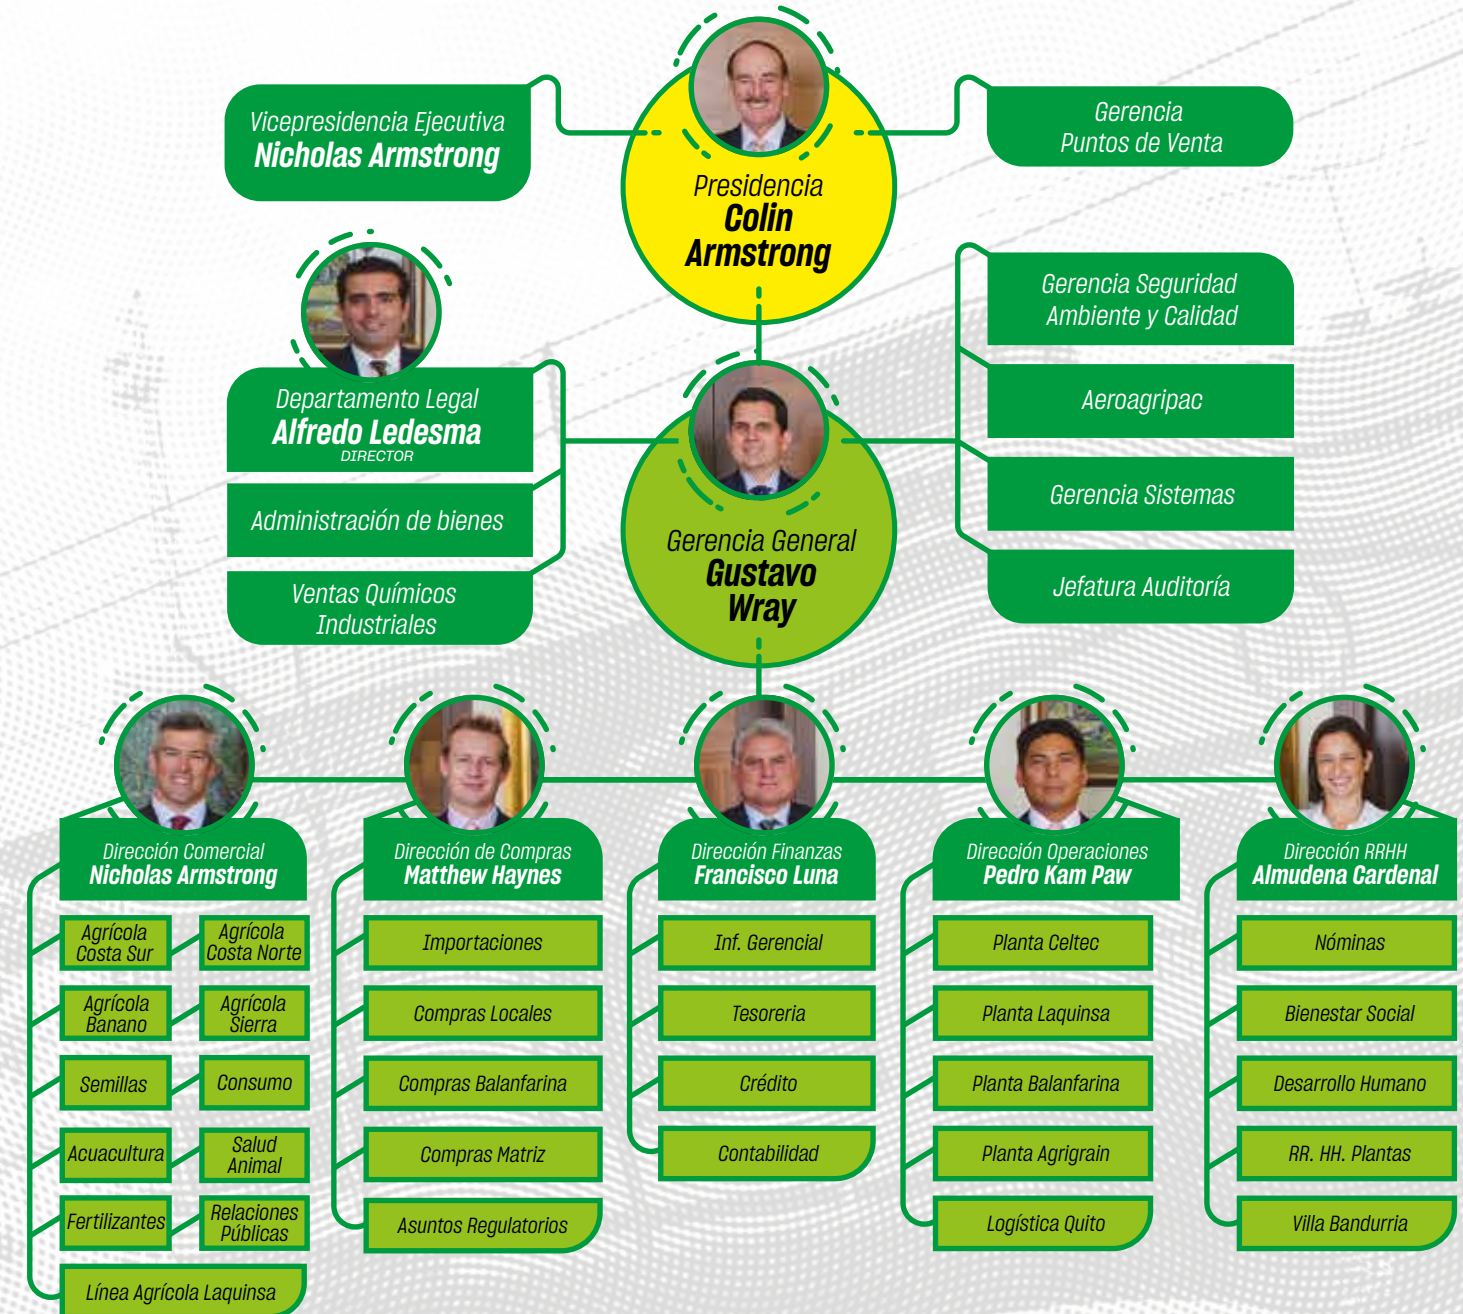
Presidencia
Colin Armstrong

Vicepresidencia Ejecutiva
Nicholas Armstrong

Gerencia Puntos de Venta

Departamento Legal
Alfredo Ledesma
DIRECTOR

Administración de bienes

Ventas Químicos Industriales

Gerencia General
Gustavo Wray

Gerencia Seguridad Ambiente y Calidad

Aeroagripac

Gerencia Sistemas

Jefatura Auditoría

Dirección Comercial
Nicholas Armstrong

Agrícola Costa Sur
Agrícola Costa Norte
Agrícola Banano
Agrícola Sierra
Semillas
Consumo
Acuacultura
Salud Animal
Fertilizantes
Relaciones Públicas
Línea Agrícola Laquinsa

Dirección de Compras
Matthew Haynes

Importaciones
Compras Locales
Compras Balanfarina
Compras Matriz
Asuntos Regulatorios

Dirección Finanzas
Francisco Luna

Inf. Gerencial
Tesoreria
Crédito
Contabilidad

Dirección Operaciones
Pedro Kam Paw

Planta Celtec
Planta Laquinsa
Planta Balanfarina
Planta Agrigrain
Logística Quito

Dirección RRHH
Almudena Cardenal

Nóminas
Bienestar Social
Desarrollo Humano
RR. HH. Plantas
Villa Bandurria